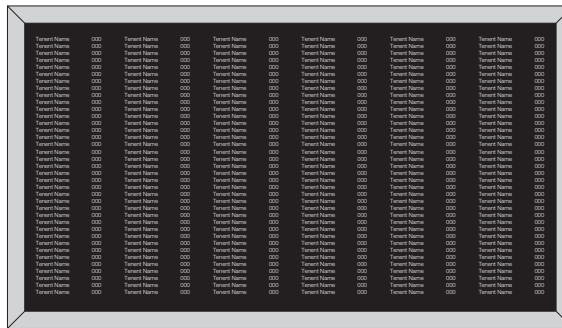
| Tenant Name | 000 | Tenant Name | 000 | Tenant Name | 000 | Tenant Name | 000 | Tenant Name | 000 | Tenant Name | 000 |
|---|---|---|---|---|---|---|---|---|---|---|---|
| Tenant Name | 000 | Tenant Name | 000 | Tenant Name | 000 | Tenant Name | 000 | Tenant Name | 000 | Tenant Name | 000 |
| Tenant Name | 000 | Tenant Name | 000 | Tenant Name | 000 | Tenant Name | 000 | Tenant Name | 000 | Tenant Name | 000 |
| Tenant Name | 000 | Tenant Name | 000 | Tenant Name | 000 | Tenant Name | 000 | Tenant Name | 000 | Tenant Name | 000 |
| Tenant Name | 000 | Tenant Name | 000 | Tenant Name | 000 | Tenant Name | 000 | Tenant Name | 000 | Tenant Name | 000 |
| Tenant Name | 000 | Tenant Name | 000 | Tenant Name | 000 | Tenant Name | 000 | Tenant Name | 000 | Tenant Name | 000 |
| Tenant Name | 000 | Tenant Name | 000 | Tenant Name | 000 | Tenant Name | 000 | Tenant Name | 000 | Tenant Name | 000 |
| Tenant Name | 000 | Tenant Name | 000 | Tenant Name | 000 | Tenant Name | 000 | Tenant Name | 000 | Tenant Name | 000 |
| Tenant Name | 000 | Tenant Name | 000 | Tenant Name | 000 | Tenant Name | 000 | Tenant Name | 000 | Tenant Name | 000 |
| Tenant Name | 000 | Tenant Name | 000 | Tenant Name | 000 | Tenant Name | 000 | Tenant Name | 000 | Tenant Name | 000 |
| Tenant Name | 000 | Tenant Name | 000 | Tenant Name | 000 | Tenant Name | 000 | Tenant Name | 000 | Tenant Name | 000 |
| Tenant Name | 000 | Tenant Name | 000 | Tenant Name | 000 | Tenant Name | 000 | Tenant Name | 000 | Tenant Name | 000 |
| Tenant Name | 000 | Tenant Name | 000 | Tenant Name | 000 | Tenant Name | 000 | Tenant Name | 000 | Tenant Name | 000 |
| Tenant Name | 000 | Tenant Name | 000 | Tenant Name | 000 | Tenant Name | 000 | Tenant Name | 000 | Tenant Name | 000 |
| Tenant Name | 000 | Tenant Name | 000 | Tenant Name | 000 | Tenant Name | 000 | Tenant Name | 000 | Tenant Name | 000 |
| Tenant Name | 000 | Tenant Name | 000 | Tenant Name | 000 | Tenant Name | 000 | Tenant Name | 000 | Tenant Name | 000 |
| Tenant Name | 000 | Tenant Name | 000 | Tenant Name | 000 | Tenant Name | 000 | Tenant Name | 000 | Tenant Name | 000 |
| Tenant Name | 000 | Tenant Name | 000 | Tenant Name | 000 | Tenant Name | 000 | Tenant Name | 000 | Tenant Name | 000 |
| Tenant Name | 000 | Tenant Name | 000 | Tenant Name | 000 | Tenant Name | 000 | Tenant Name | 000 | Tenant Name | 000 |
| Tenant Name | 000 | Tenant Name | 000 | Tenant Name | 000 | Tenant Name | 000 | Tenant Name | 000 | Tenant Name | 000 |
| Tenant Name | 000 | Tenant Name | 000 | Tenant Name | 000 | Tenant Name | 000 | Tenant Name | 000 | Tenant Name | 000 |
| Tenant Name | 000 | Tenant Name | 000 | Tenant Name | 000 | Tenant Name | 000 | Tenant Name | 000 | Tenant Name | 000 |
| Tenant Name | 000 | Tenant Name | 000 | Tenant Name | 000 | Tenant Name | 000 | Tenant Name | 000 | Tenant Name | 000 |
| Tenant Name | 000 | Tenant Name | 000 | Tenant Name | 000 | Tenant Name | 000 | Tenant Name | 000 | Tenant Name | 000 |
| Tenant Name | 000 | Tenant Name | 000 | Tenant Name | 000 | Tenant Name | 000 | Tenant Name | 000 | Tenant Name | 000 |
| Tenant Name | 000 | Tenant Name | 000 | Tenant Name | 000 | Tenant Name | 000 | Tenant Name | 000 | Tenant Name | 000 |
| Tenant Name | 000 | Tenant Name | 000 | Tenant Name | 000 | Tenant Name | 000 | Tenant Name | 000 | Tenant Name | 000 |
| Tenant Name | 000 | Tenant Name | 000 | Tenant Name | 000 | Tenant Name | 000 | Tenant Name | 000 | Tenant Name | 000 |
| Tenant Name | 000 | Tenant Name | 000 | Tenant Name | 000 | Tenant Name | 000 | Tenant Name | 000 | Tenant Name | 000 |
| Tenant Name | 000 | Tenant Name | 000 | Tenant Name | 000 | Tenant Name | 000 | Tenant Name | 000 | Tenant Name | 000 |
| Tenant Name | 000 | Tenant Name | 000 | Tenant Name | 000 | Tenant Name | 000 | Tenant Name | 000 | Tenant Name | 000 |
| Tenant Name | 000 | Tenant Name | 000 | Tenant Name | 000 | Tenant Name | 000 | Tenant Name | 000 | Tenant Name | 000 |
| Tenant Name | 000 | Tenant Name | 000 | Tenant Name | 000 | Tenant Name | 000 | Tenant Name | 000 | Tenant Name | 000 |
| Tenant Name | 000 | Tenant Name | 000 | Tenant Name | 000 | Tenant Name | 000 | Tenant Name | 000 | Tenant Name | 000 |
| Tenant Name | 000 | Tenant Name | 000 | Tenant Name | 000 | Tenant Name | 000 | Tenant Name | 000 | Tenant Name | 000 |
| Tenant Name | 000 | Tenant Name | 000 | Tenant Name | 000 | Tenant Name | 000 | Tenant Name | 000 | Tenant Name | 000 |